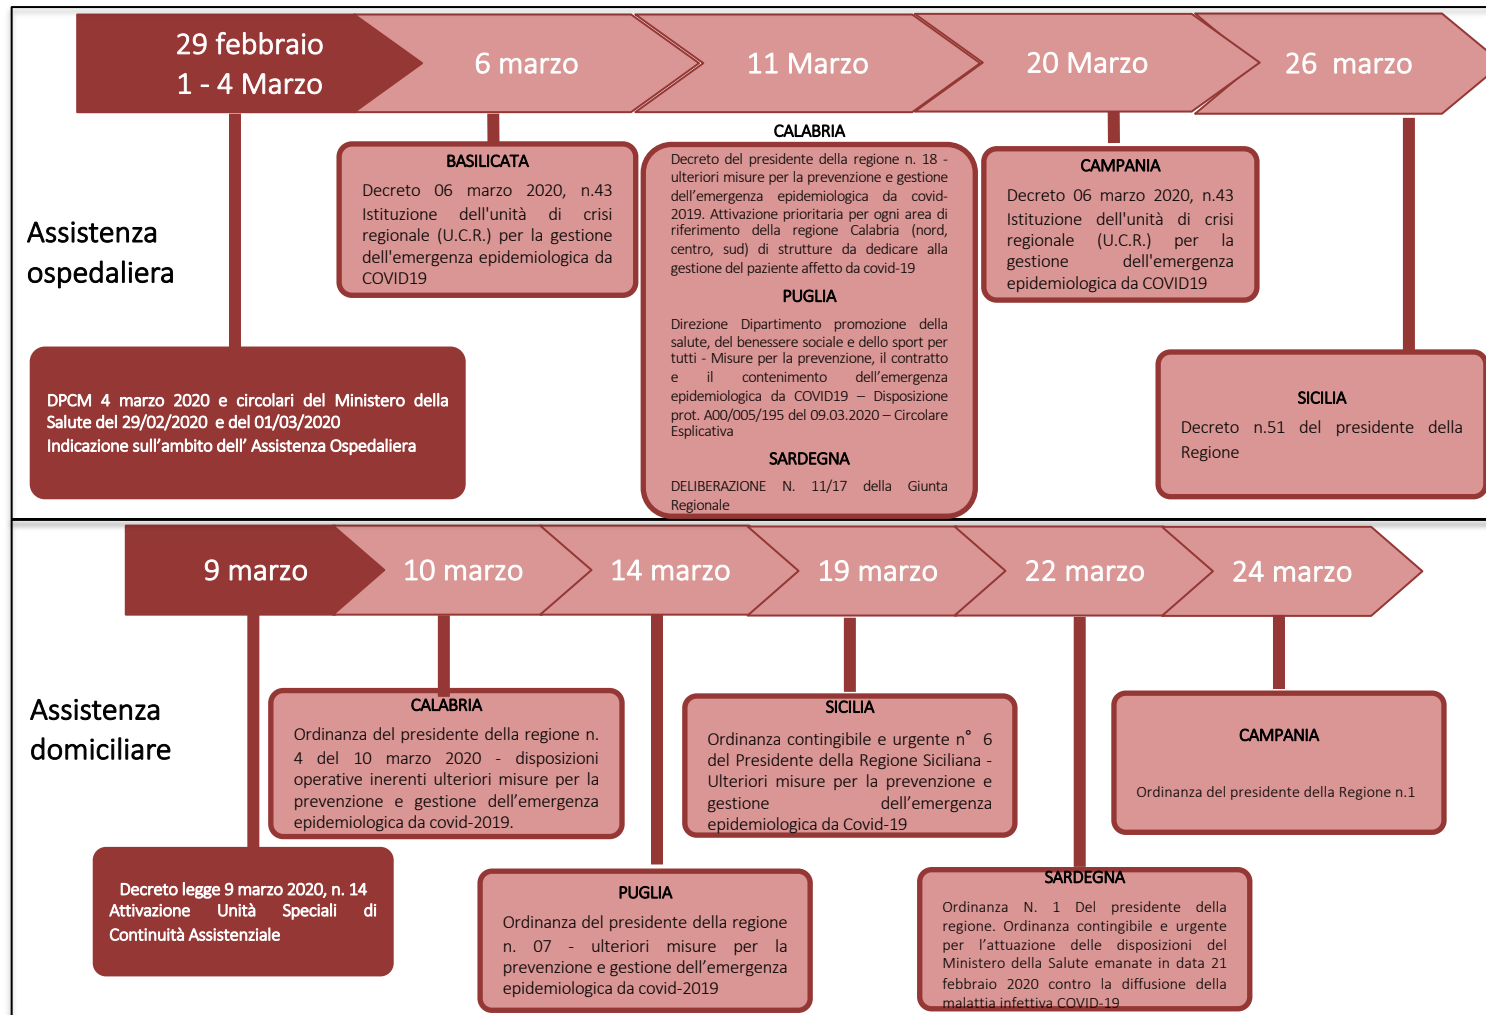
29 febbraio
1 - 4 Marzo

6 marzo

11 Marzo

20 Marzo

26 marzo

Assistenza ospedaliera

BASILICATA

Decreto 06 marzo 2020, n.43 Istituzione dell'unità di crisi regionale (U.C.R.) per la gestione dell'emergenza epidemiologica da COVID19

CALABRIA

Decreto del presidente della regione n. 18 - ulteriori misure per la prevenzione e gestione dell'emergenza epidemiologica da covid-2019. Attivazione prioritaria per ogni area di riferimento della regione Calabria (nord, centro, sud) di strutture da dedicare alla gestione del paziente affetto da covid-19

PUGLIA

Direzione Dipartimento promozione della salute, del benessere sociale e dello sport per tutti - Misure per la prevenzione, il contratto e il contenimento dell'emergenza epidemiologica da COVID19 – Disposizione prot. A00/005/195 del 09.03.2020 – Circolare Esplicativa

SARDEGNA

DELIBERAZIONE N. 11/17 della Giunta Regionale

CAMPANIA

Decreto 06 marzo 2020, n.43 Istituzione dell'unità di crisi regionale (U.C.R.) per la gestione dell'emergenza epidemiologica da COVID19

DPCM 4 marzo 2020 e circolari del Ministero della Salute del 29/02/2020 e del 01/03/2020
Indicazione sull'ambito dell' Assistenza Ospedaliera

SICILIA

Decreto n.51 del presidente della Regione

9 marzo

10 marzo

14 marzo

19 marzo

22 marzo

24 marzo

Assistenza domiciliare

CALABRIA

Ordinanza del presidente della regione n. 4 del 10 marzo 2020 - disposizioni operative inerenti ulteriori misure per la prevenzione e gestione dell'emergenza epidemiologica da covid-2019.

SICILIA

Ordinanza contingibile e urgente n° 6 del Presidente della Regione Siciliana - Ulteriori misure per la prevenzione e gestione dell'emergenza epidemiologica da Covid-19

CAMPANIA

Ordinanza del presidente della Regione n.1

Decreto legge 9 marzo 2020, n. 14
Attivazione Unità Speciali di Continuità Assistenziale

PUGLIA

Ordinanza del presidente della regione n. 07 - ulteriori misure per la prevenzione e gestione dell'emergenza epidemiologica da covid-2019

SARDEGNA

Ordinanza N. 1 Del presidente della regione. Ordinanza contingibile e urgente per l'attuazione delle disposizioni del Ministero della Salute emanate in data 21 febbraio 2020 contro la diffusione della malattia infettiva COVID-19